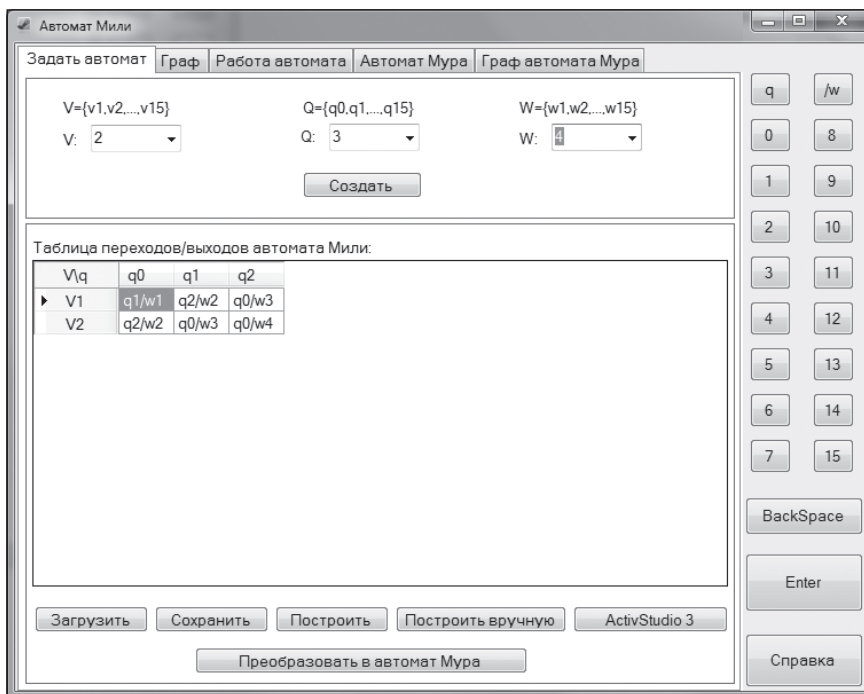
Автомат Мили

Задать автомат | Граф | Работа автомата | Автомат Мура | Граф автомата Мура

V={v1,v2,...,v15}
V: 2

Q={q0,q1,...,q15}
Q: 3

W={w1,w2,...,w15}
W: 4

Создать

Таблица переходов/выходов автомата Мили:

| V\q | q0 | q1 | q2 |
|---|---|---|---|
| V1 | q1/w1 | q2/w2 | q0/w3 |
| V2 | q2/w2 | q0/w3 | q0/w4 |

Загрузить Сохранить Построить Построить вручную ActivStudio 3

Преобразовать в автомат Мура

q /w
0 8
1 9
2 10
3 11
4 12
5 13
6 14
7 15

BackSpace

Enter

Справка